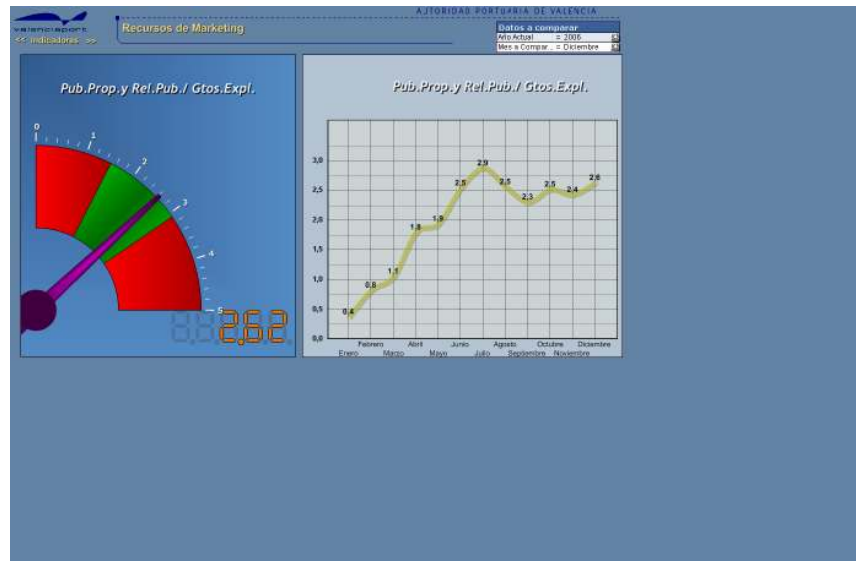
valenciaport
<< Indicadores >>

Recursos de Marketing

AUTORIDAD PORTUARIA DE VALENCIA

Datos a comparar
Año Actual = 2006
Mes a Compar... = Diciembre

Pub.Prop.y Rel.Pub./ Gtos.Expl.

0
1
2
3
4
5

2,62

Pub.Prop.y Rel.Pub./ Gtos.Expl.

3,0
2,5
2,0
1,5
1,0
0,5
0,0

0,4
0,8
1,1
1,8
1,9
2,5
2,9
2,5
2,3
2,5
2,4
2,6

Enero
Febrero
Marzo
Abril
Mayo
Junio
Julio
Agosto
Septiembre
Octubre
Noviembre
Diciembre